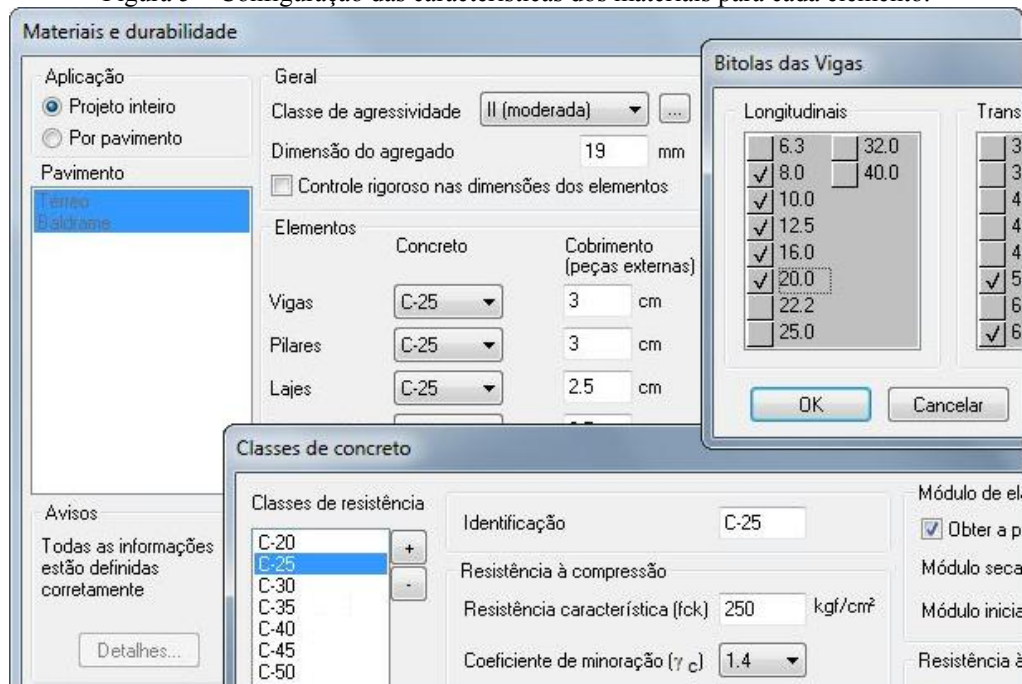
Materiais e durabilidade

Aplicação
Projeto inteiro
Por pavimento

Pavimento
Terreo
Baldrame

Avisos
Todas as informações estão definidas corretamente

Detalhes...

Geral
Classe de agressividade II (moderada) ...
Dimensão do agregado 19 mm
Controle rigoroso nas dimensões dos elementos

Elementos
Concreto
Cobrimento (peças externas)

| | | | |
|---|---|---|---|
| Vigas | C-25 | 3 | cm |
| Pilares | C-25 | 3 | cm |
| Lajes | C-25 | 2.5 | cm |

Bitolas das Vigas

Longitudinais
6.3
8.0
10.0
12.5
16.0
20.0
22.2
25.0
32.0
40.0

Trans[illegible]
3
3
4
4
4
5
6
6

OK Cancelar

Classes de concreto

Classes de resistência
C-20
C-25
C-30
C-35
C-40
C-45
C-50
+
-

Identificação C-25

Resistência à compressão
Resistência característica (fck) 250 kgf/cm²
Coeficiente de minoração ($\gamma_c$) 1.4

Módulo de el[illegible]
Obter a p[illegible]
Módulo seca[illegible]
Módulo inicia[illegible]
Resistência à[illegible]